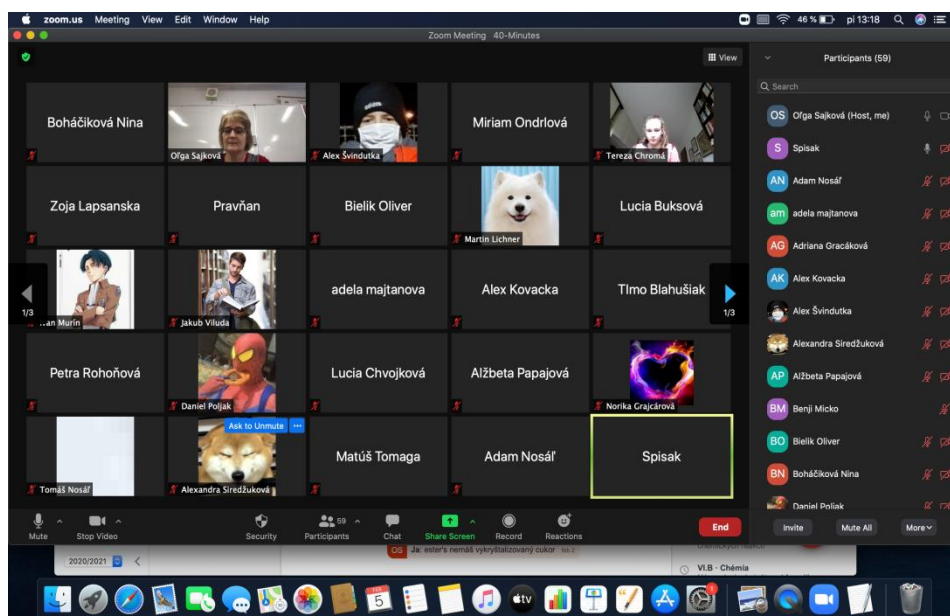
zoom.us Meeting View Edit Window Help
46 % pi 13:18

Zoom Meeting 40-Minutes

View

Boháčiková Nina
Oľga Sajková
Alex Švindutka
Miriam Ondrlová
Tereza Chromá

Zoja Lapsanska
Pravňan
Bielik Oliver
Martin Lichner
Lucia Buksová

1/3
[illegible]an Murín
Jakub Viluda
adela majtanova
Alex Kovacka
TImo Blahušiak
1/3

Petra Rohoňová
Daniel Poljak
Lucia Chvojková
Alžbeta Papajová
Norika Grajcárová

Tomáš Nosáľ
Ask to Unmute
Alexandra Siredžuková
Matúš Tomaga
Adam Nosáľ
Spisak

Participants (59)
Search
OS Oľga Sajková (Host, me)
S Spisak
AN Adam Nosáľ
am adela majtanova
AG Adriana Gracáková
AK Alex Kovacka
Alex Švindutka
Alexandra Siredžuková
AP Alžbeta Papajová
BM Benji Micko
BO Bielik Oliver
BN Boháčiková Nina
Daniel Poljak

Mute
Stop Video
Security
59
Participants
Chat
Share Screen
Record
Reactions
End

Invite
Mute All
More

2020/2021
OS Ja: ester's nemáš vykryštalizovaný cukor
VI.B - Chémia